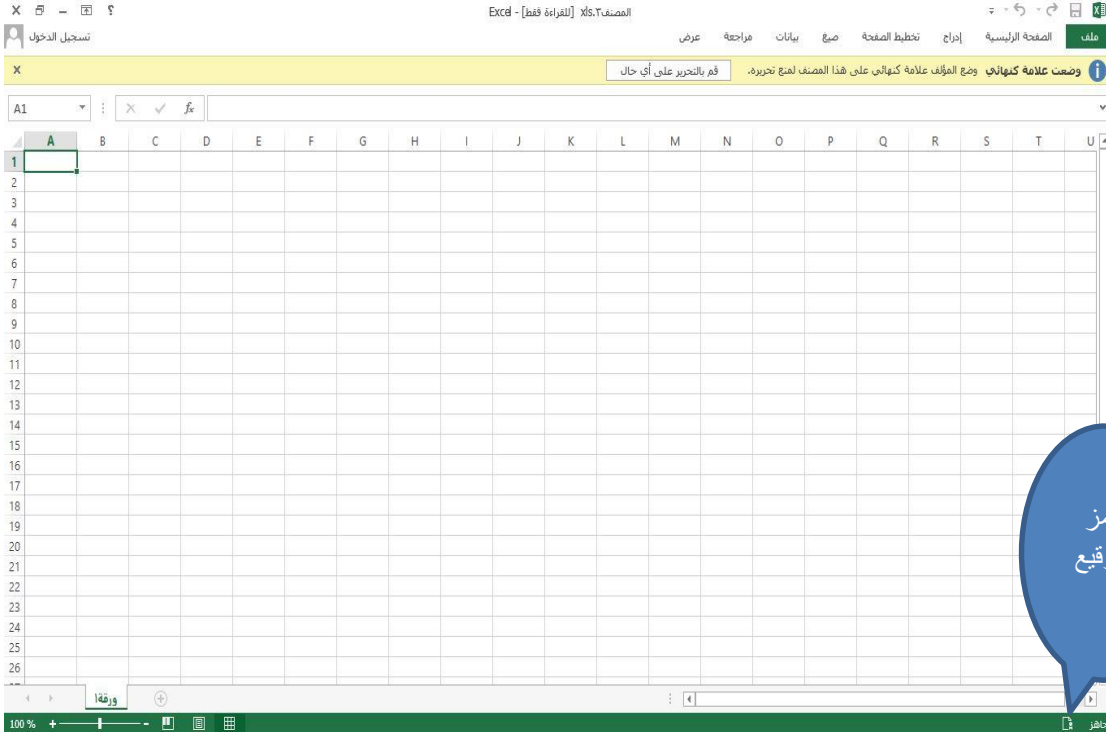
X ? Excel - [للقراءة فقط] xls.المصنف٢
تسجيل الدخول
ملف الصفحة الرئيسية إدراج تخطيط الصفحة صيغ بيانات مراجعة عرض
X
وضعت علامة كنهائي وضع المؤلف علامة كنهائي على هذا المصنف لمنع تحريره. قم بالتحرير على أي حال
A1 $f_x$

| | A | B | C | D | E | F | G | H | I | J | K | L | M | N | O | P | Q | R | S | T | U |
|---|---|---|---|---|---|---|---|---|---|---|---|---|---|---|---|---|---|---|---|---|---|
| 1 | | | | | | | | | | | | | | | | | | | | | |
| 2 | | | | | | | | | | | | | | | | | | | | | |
| 3 | | | | | | | | | | | | | | | | | | | | | |
| 4 | | | | | | | | | | | | | | | | | | | | | |
| 5 | | | | | | | | | | | | | | | | | | | | | |
| 6 | | | | | | | | | | | | | | | | | | | | | |
| 7 | | | | | | | | | | | | | | | | | | | | | |
| 8 | | | | | | | | | | | | | | | | | | | | | |
| 9 | | | | | | | | | | | | | | | | | | | | | |
| 10 | | | | | | | | | | | | | | | | | | | | | |
| 11 | | | | | | | | | | | | | | | | | | | | | |
| 12 | | | | | | | | | | | | | | | | | | | | | |
| 13 | | | | | | | | | | | | | | | | | | | | | |
| 14 | | | | | | | | | | | | | | | | | | | | | |
| 15 | | | | | | | | | | | | | | | | | | | | | |
| 16 | | | | | | | | | | | | | | | | | | | | | |
| 17 | | | | | | | | | | | | | | | | | | | | | |
| 18 | | | | | | | | | | | | | | | | | | | | | |
| 19 | | | | | | | | | | | | | | | | | | | | | |
| 20 | | | | | | | | | | | | | | | | | | | | | |
| 21 | | | | | | | | | | | | | | | | | | | | | |
| 22 | | | | | | | | | | | | | | | | | | | | | |
| 23 | | | | | | | | | | | | | | | | | | | | | |
| 24 | | | | | | | | | | | | | | | | | | | | | |
| 25 | | | | | | | | | | | | | | | | | | | | | |
| 26 | | | | | | | | | | | | | | | | | | | | | |

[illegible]مز
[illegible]قيع
ورقة١
جاهز 100 %